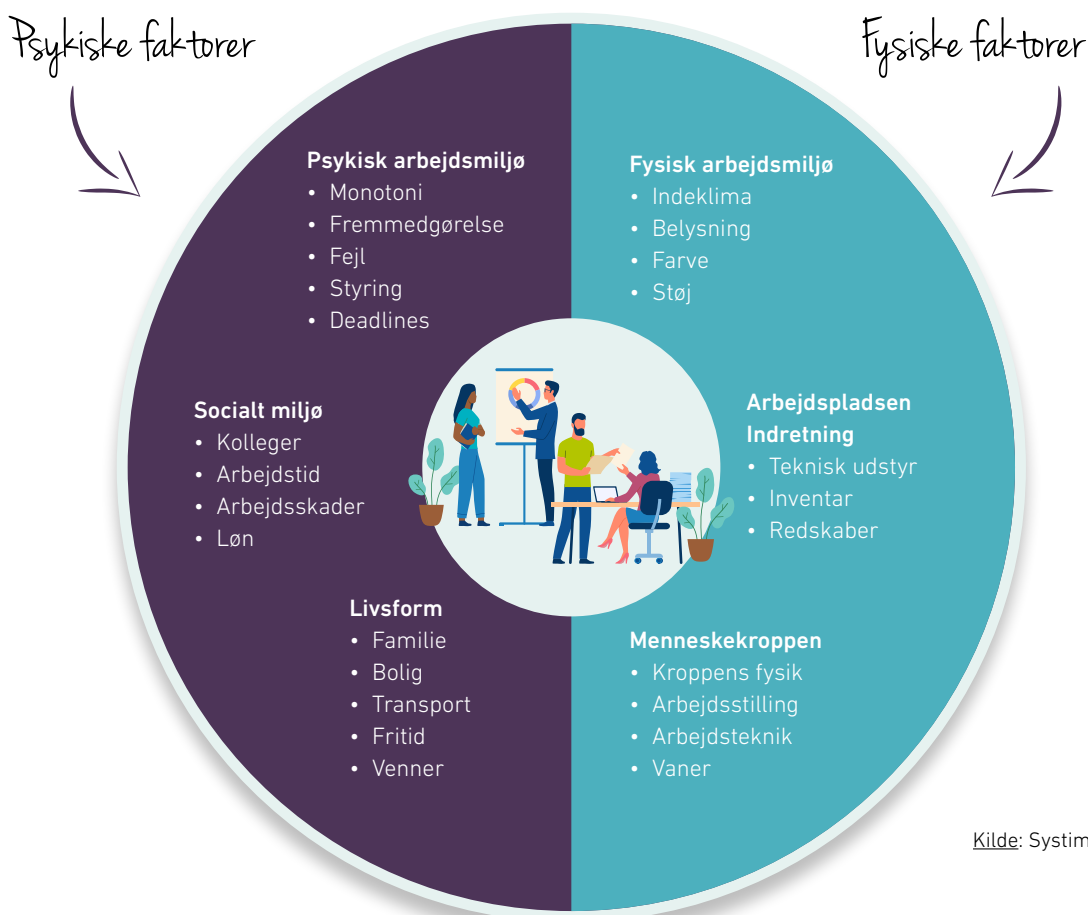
Psykiske faktorer

Fysiske faktorer

Psykisk arbejdsmiljø
• Monotoni
• Fremmedgørelse
• Fejl
• Styring
• Deadlines

Socialt miljø
• Kolleger
• Arbejdstid
• Arbejdsskader
• Løn

Livsform
• Familie
• Bolig
• Transport
• Fritid
• Venner

Fysisk arbejdsmiljø
• Indeklima
• Belysning
• Farve
• Støj

Arbejdspladsen Indretning
• Teknisk udstyr
• Inventar
• Redskaber

Menneskekroppen
• Kroppens fysik
• Arbejdsstilling
• Arbejdsteknik
• Vaner

Kilde: Systim